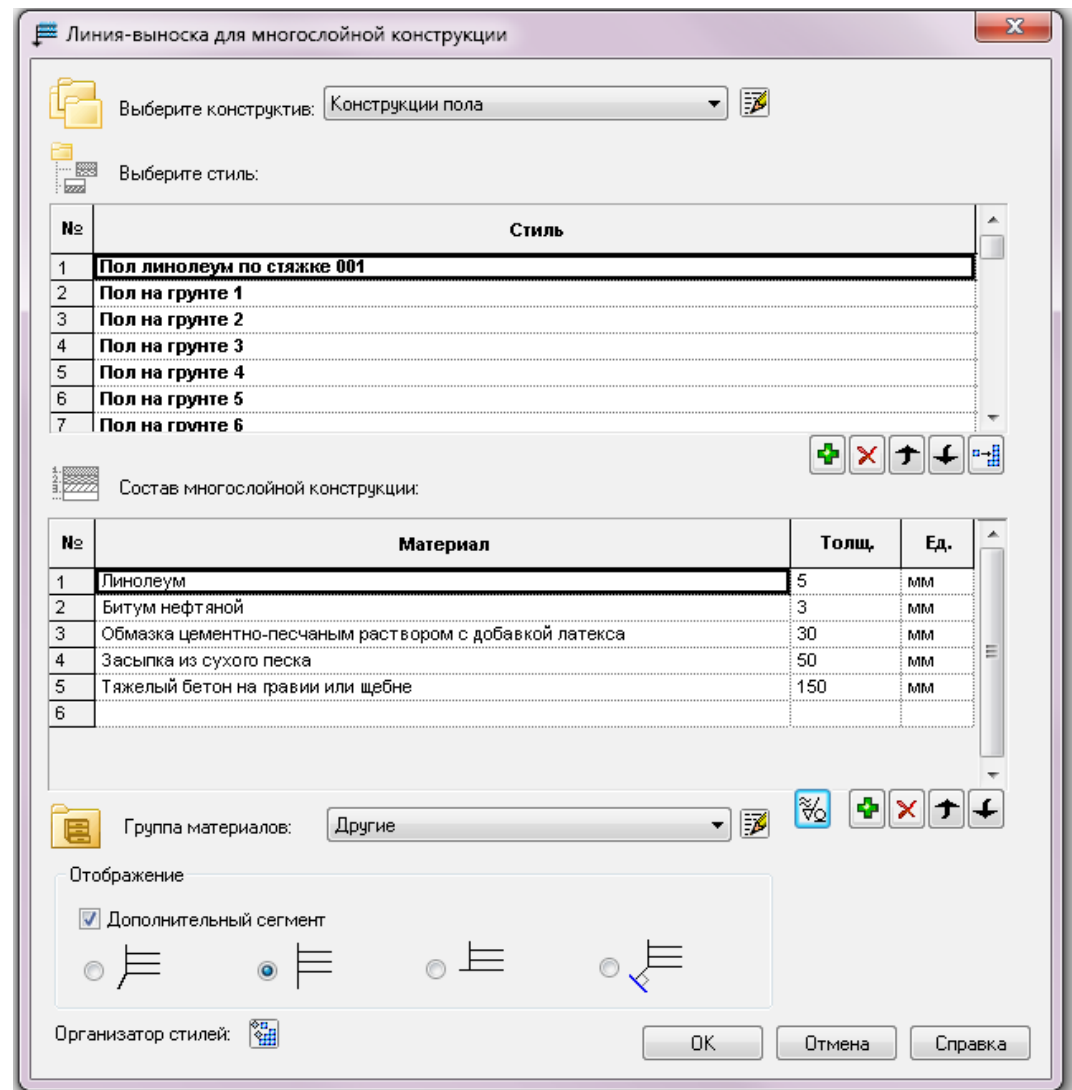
Линия-выноска для многослойной конструкции

Выберите конструктив: Конструкции пола

Выберите стиль:

| № | Стиль |
|---|---|
| 1 | Пол линолеум по стяжке 001 |
| 2 | Пол на грунте 1 |
| 3 | Пол на грунте 2 |
| 4 | Пол на грунте 3 |
| 5 | Пол на грунте 4 |
| 6 | Пол на грунте 5 |
| 7 | Пол на грунте 6 |

Состав многослойной конструкции:

| № | Материал | Толщ. | Ед. |
|---|---|---|---|
| 1 | Линолеум | 5 | мм |
| 2 | Битум нефтяной | 3 | мм |
| 3 | Обмазка цементно-песчаным раствором с добавкой латекса | 30 | мм |
| 4 | Засыпка из сухого песка | 50 | мм |
| 5 | Тяжелый бетон на гравии или щебне | 150 | мм |
| 6 | | | |

Группа материалов: Другие

Отображение

Дополнительный сегмент

Организатор стилей:

OK
Отмена
Справка